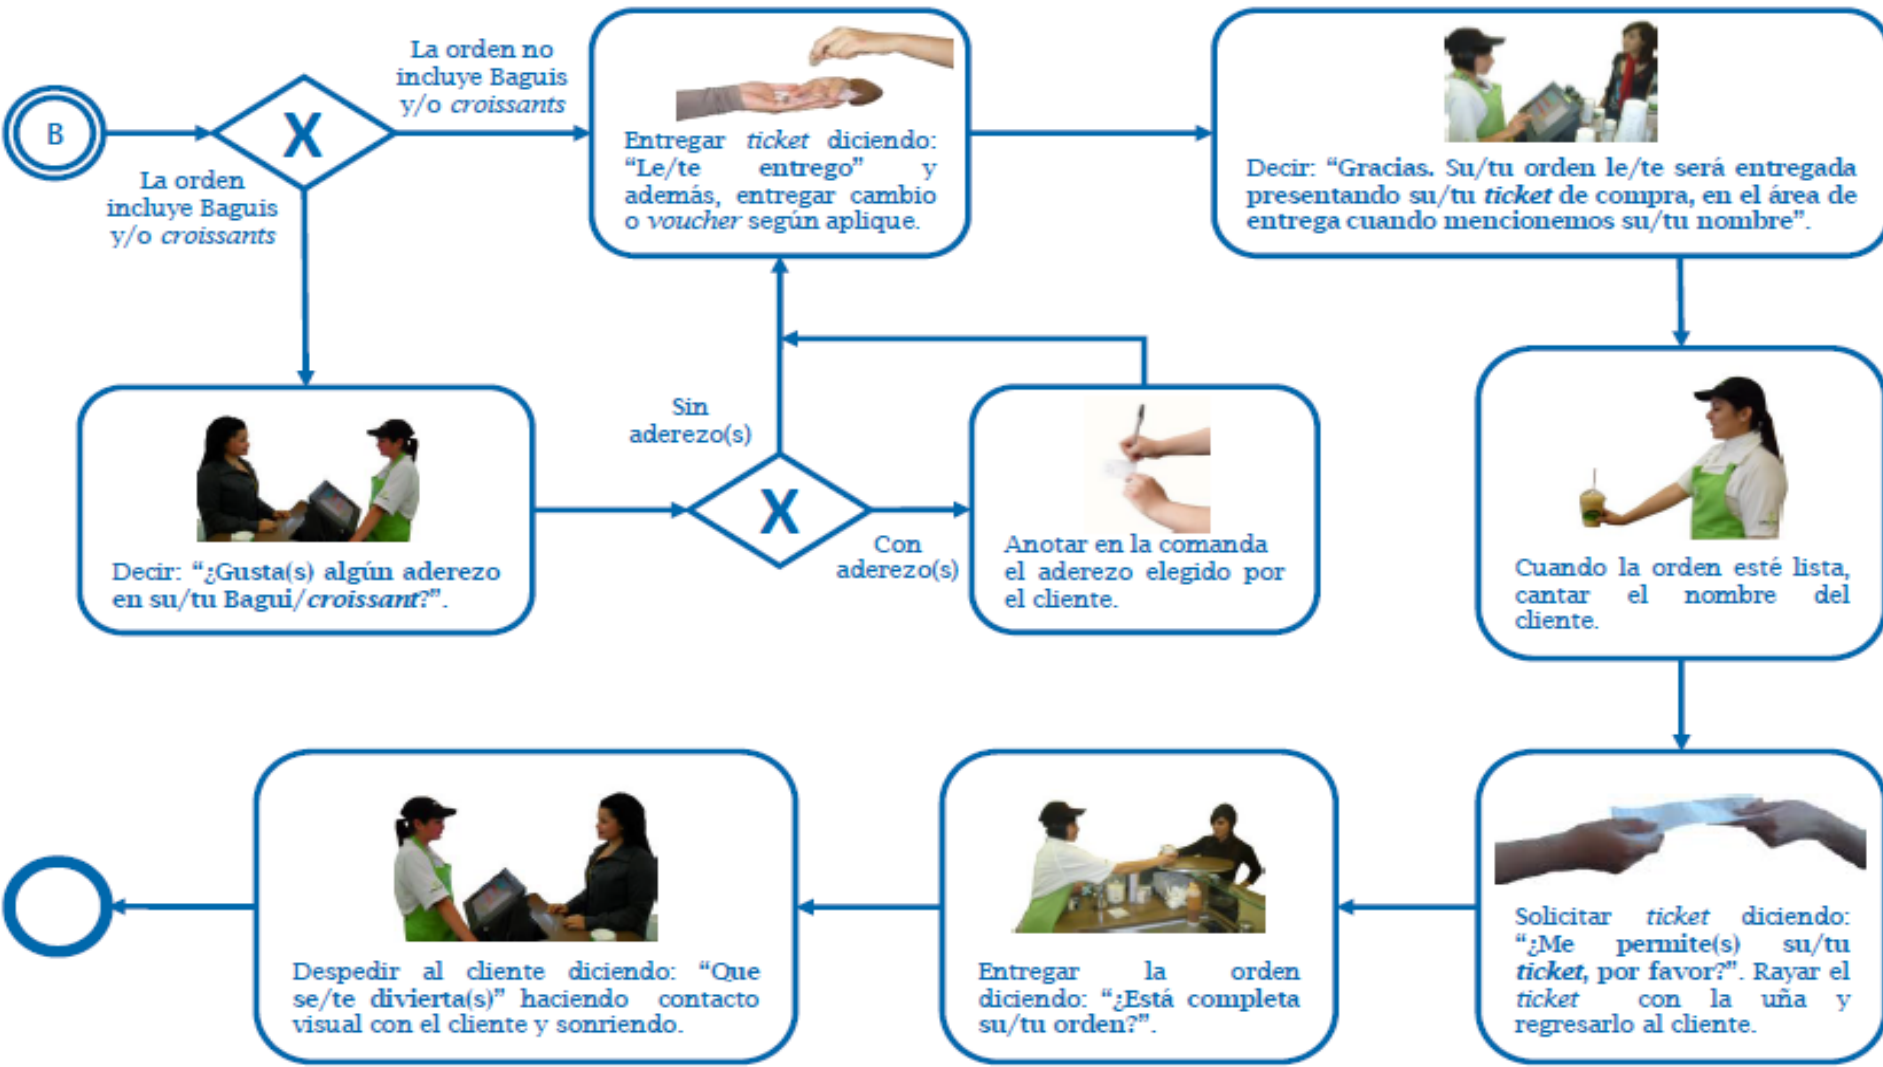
B

X

La orden no incluye Baguis y/o *croissants*

La orden incluye Baguis y/o *croissants*

Entregar *ticket* diciendo: "Le/te entrego" y además, entregar cambio o *voucher* según aplique.

Decir: "Gracias. Su/tu orden le/te será entregada presentando su/tu *ticket* de compra, en el área de entrega cuando mencionemos su/tu nombre".

Decir: "¿Gusta(s) algún aderezo en su/tu Bagui/*croissant*?".

Sin aderezo(s)

X

Con aderezo(s)

Anotar en la comanda el aderezo elegido por el cliente.

Cuando la orden esté lista, cantar el nombre del cliente.

Solicitar *ticket* diciendo: "¿Me permite(s) su/tu *ticket*, por favor?". Rayar el *ticket* con la uña y regresarlo al cliente.

Entregar la orden diciendo: "¿Está completa su/tu orden?".

Despedir al cliente diciendo: "Que se/te divierta(s)" haciendo contacto visual con el cliente y sonriendo.